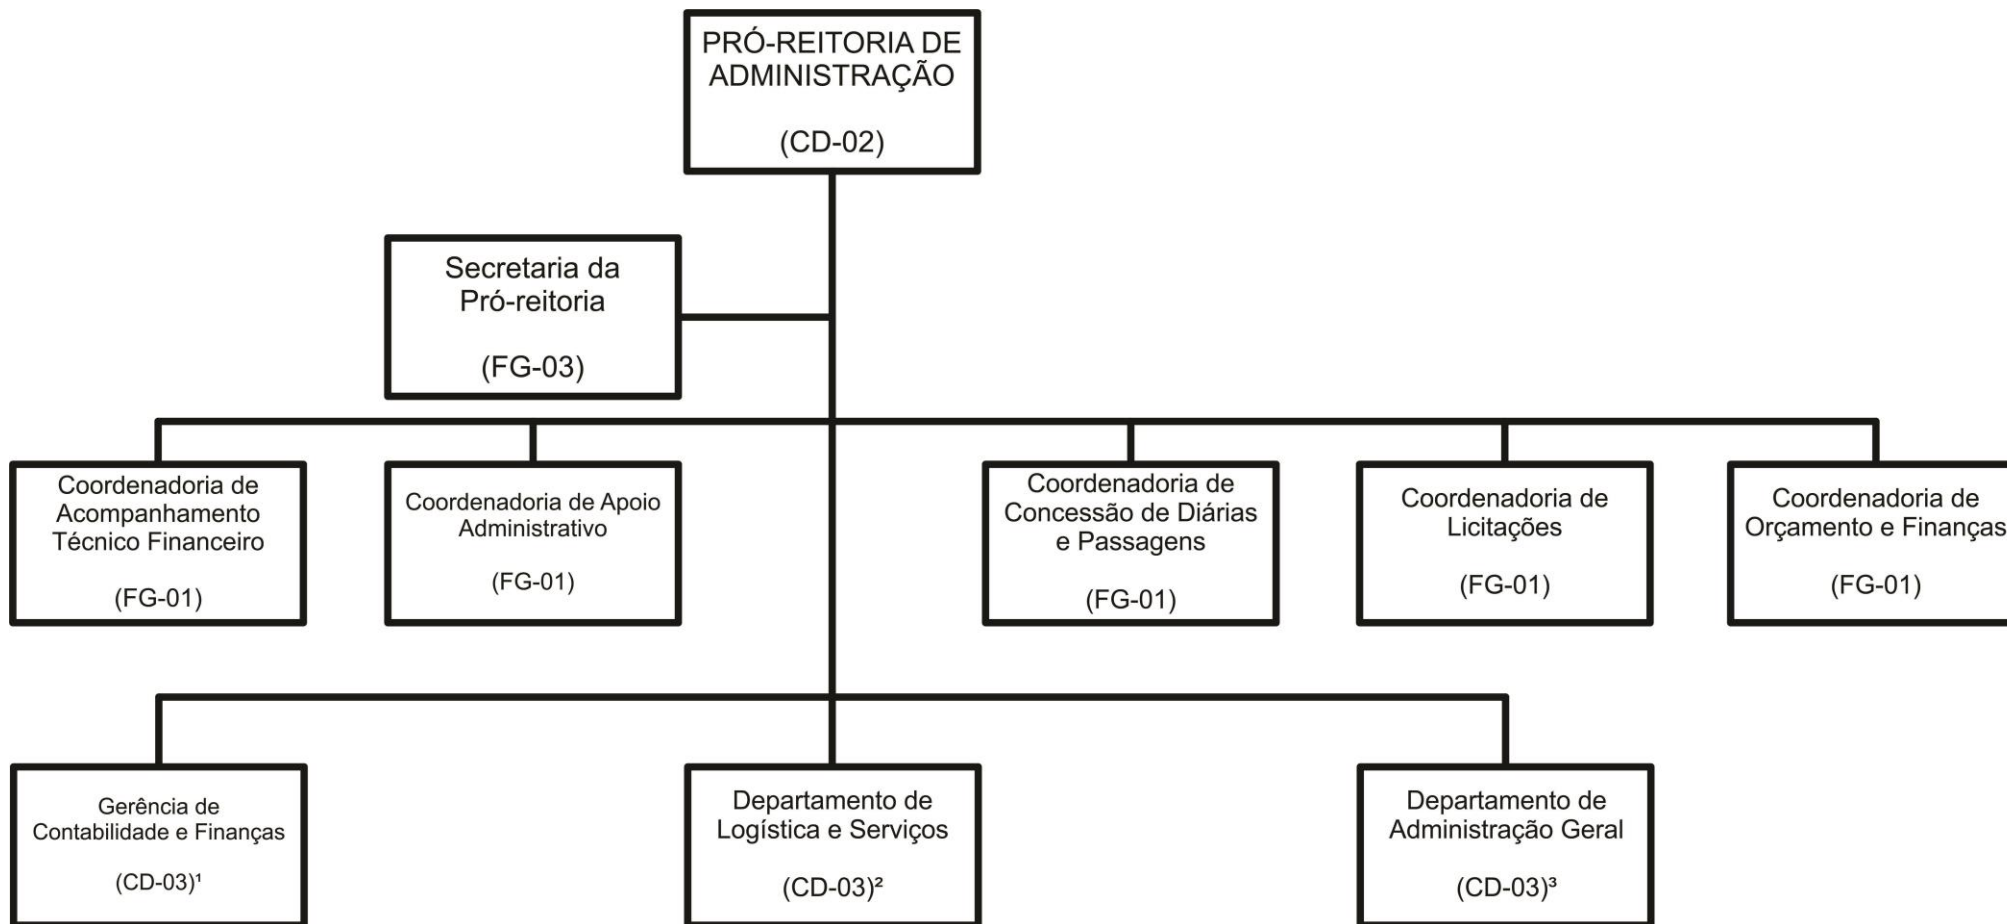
PRÓ-REITORIA DE ADMINISTRAÇÃO

(CD-02)

Secretaria da Pró-reitoria

(FG-03)

Coordenadoria de Acompanhamento Técnico Financeiro

(FG-01)

Coordenadoria de Apoio Administrativo

(FG-01)

Coordenadoria de Concessão de Diárias e Passagens

(FG-01)

Coordenadoria de Licitações

(FG-01)

Coordenadoria de Orçamento e Finanças

(FG-01)

Gerência de Contabilidade e Finanças

(CD-03)¹

Departamento de Logística e Serviços

(CD-03)²

Departamento de Administração Geral

(CD-03)³